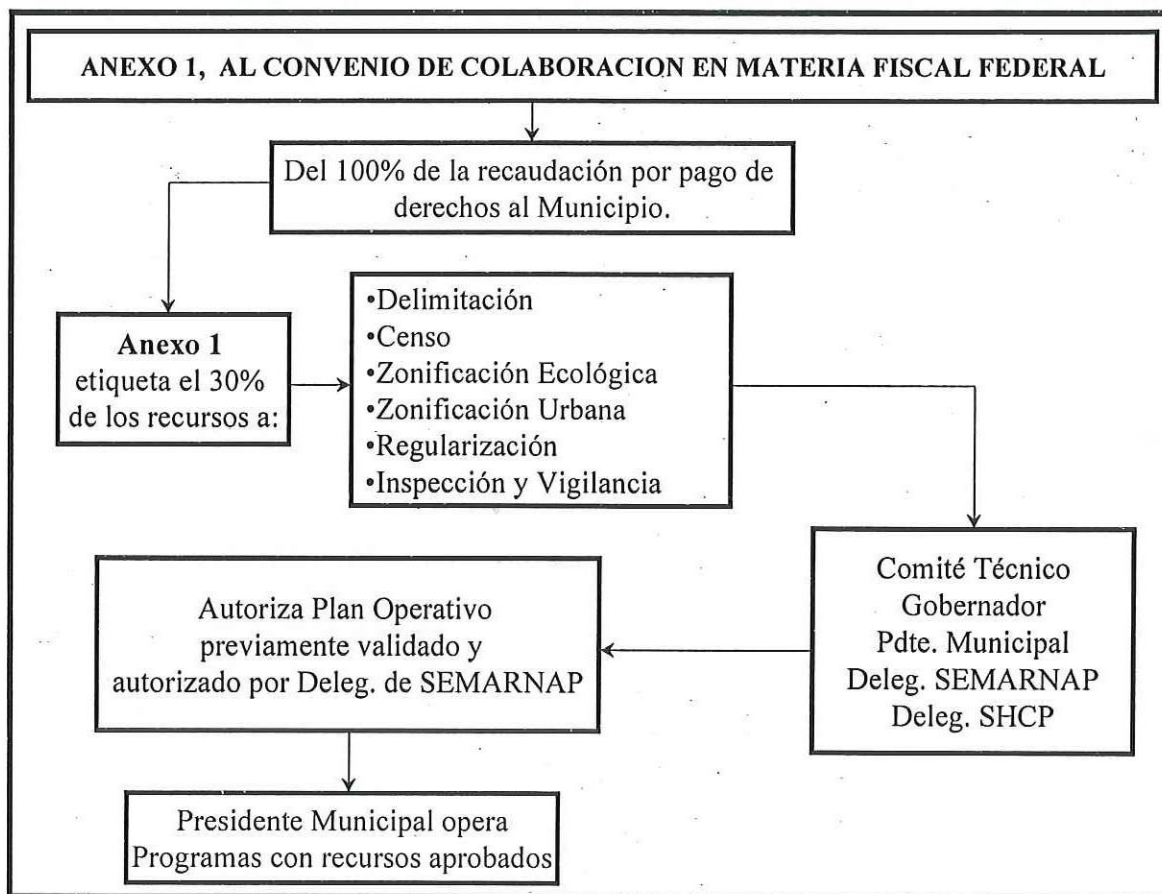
ANEXO 1, AL CONVENIO DE COLABORACION EN MATERIA FISCAL FEDERAL

Del 100% de la recaudación por pago de derechos al Municipio.

**Anexo 1** etiqueta el 30% de los recursos a:

•Delimitación
•Censo
•Zonificación Ecológica
•Zonificación Urbana
•Regularización
•Inspección y Vigilancia

Comité Técnico
Gobernador
Pdte. Municipal
Deleg. SEMARNAP
Deleg. SHCP

Autoriza Plan Operativo previamente validado y autorizado por Deleg. de SEMARNAP

Presidente Municipal opera Programas con recursos aprobados